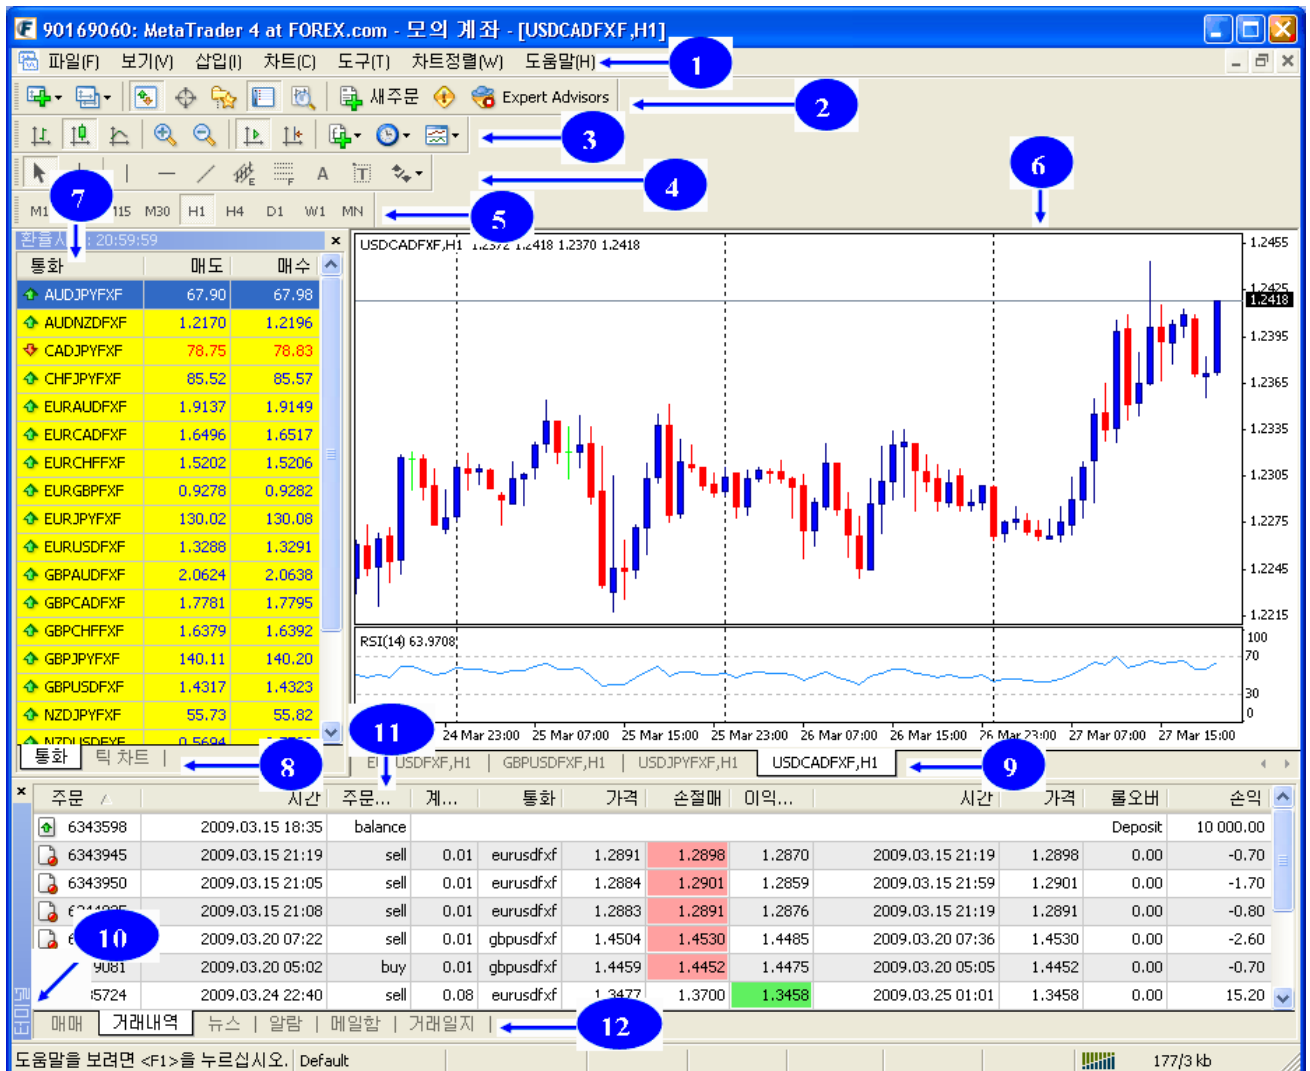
90169060: MetaTrader 4 at FOREX.com - 모의 계좌 - [USDCADFXF,H1]

파일(F) 보기(V) 삽입(I) 차트(C) 도구(T) 차트정렬(W) 도움말(H)

1

새주문 Expert Advisors

2

3

4

6

M1 115 M30 H1 H4 D1 W1 MN

5

7

환율시 : 20:59:59

| 통화 | 매도 | 매수 |
|---|---|---|
| AUDJPYFXF | 67.90 | 67.98 |
| AUDNZDFXF | 1.2170 | 1.2196 |
| CADJPYFXF | 78.75 | 78.83 |
| CHFJPYFXF | 85.52 | 85.57 |
| EURAUDFXF | 1.9137 | 1.9149 |
| EURCADFXF | 1.6496 | 1.6517 |
| EURCHFFXF | 1.5202 | 1.5206 |
| EURGBPFXF | 0.9278 | 0.9282 |
| EURJPYFXF | 130.02 | 130.08 |
| EURUSDFXF | 1.3288 | 1.3291 |
| GBPAUDFXF | 2.0624 | 2.0638 |
| GBPCADFXF | 1.7781 | 1.7795 |
| GBPCHFFXF | 1.6379 | 1.6392 |
| GBPJPYFXF | 140.11 | 140.20 |
| GBPUSDFXF | 1.4317 | 1.4323 |
| NZDJPYFXF | 55.73 | 55.82 |
| NZDUSDFXF | 0.5694 | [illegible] |

통화 틱 차트

8

USDCADFXF,H1 1.2372 1.2418 1.2370 1.2418

1.2455 1.2425 1.2418 1.2395 1.2365 1.2335 1.2305 1.2275 1.2245 1.2215

RSI(14) 63.9708

100 70 30 0

11

24 Mar 23:00 25 Mar 07:00 25 Mar 15:00 25 Mar 23:00 26 Mar 07:00 26 Mar 15:00 26 Mar 23:00 27 Mar 07:00 27 Mar 15:00

EI USDFXF,H1 GBPUSDFXF,H1 USDJPYFXF,H1 USDCADFXF,H1

9

| 주문 | 시간 | 주문... | 계... | 통화 | 가격 | 손절매 | 이익... | 시간 | 가격 | 롤오버 | 손익 |
|---|---|---|---|---|---|---|---|---|---|---|---|
| 6343598 | 2009.03.15 18:35 | balance | | | | | | | | Deposit | 10 000.00 |
| 6343945 | 2009.03.15 21:19 | sell | 0.01 | eurusdfxf | 1.2891 | 1.2898 | 1.2870 | 2009.03.15 21:19 | 1.2898 | 0.00 | -0.70 |
| 6343950 | 2009.03.15 21:05 | sell | 0.01 | eurusdfxf | 1.2884 | 1.2901 | 1.2859 | 2009.03.15 21:59 | 1.2901 | 0.00 | -1.70 |
| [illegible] | 2009.03.15 21:08 | sell | 0.01 | eurusdfxf | 1.2883 | 1.2891 | 1.2876 | 2009.03.15 21:19 | 1.2891 | 0.00 | -0.80 |
| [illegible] | 2009.03.20 07:22 | sell | 0.01 | gbpusdfxf | 1.4504 | 1.4530 | 1.4485 | 2009.03.20 07:36 | 1.4530 | 0.00 | -2.60 |
| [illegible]9081 | 2009.03.20 05:02 | buy | 0.01 | gbpusdfxf | 1.4459 | 1.4452 | 1.4475 | 2009.03.20 05:05 | 1.4452 | 0.00 | -0.70 |
| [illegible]5724 | 2009.03.24 22:40 | sell | 0.08 | eurusdfxf | 1.3477 | 1.3700 | 1.3458 | 2009.03.25 01:01 | 1.3458 | 0.00 | 15.20 |

10

터미널

매매 거래내역 뉴스 알람 메일함 거래일지

12

도움말을 보려면 <F1>을 누르십시오. Default 177/3 kb